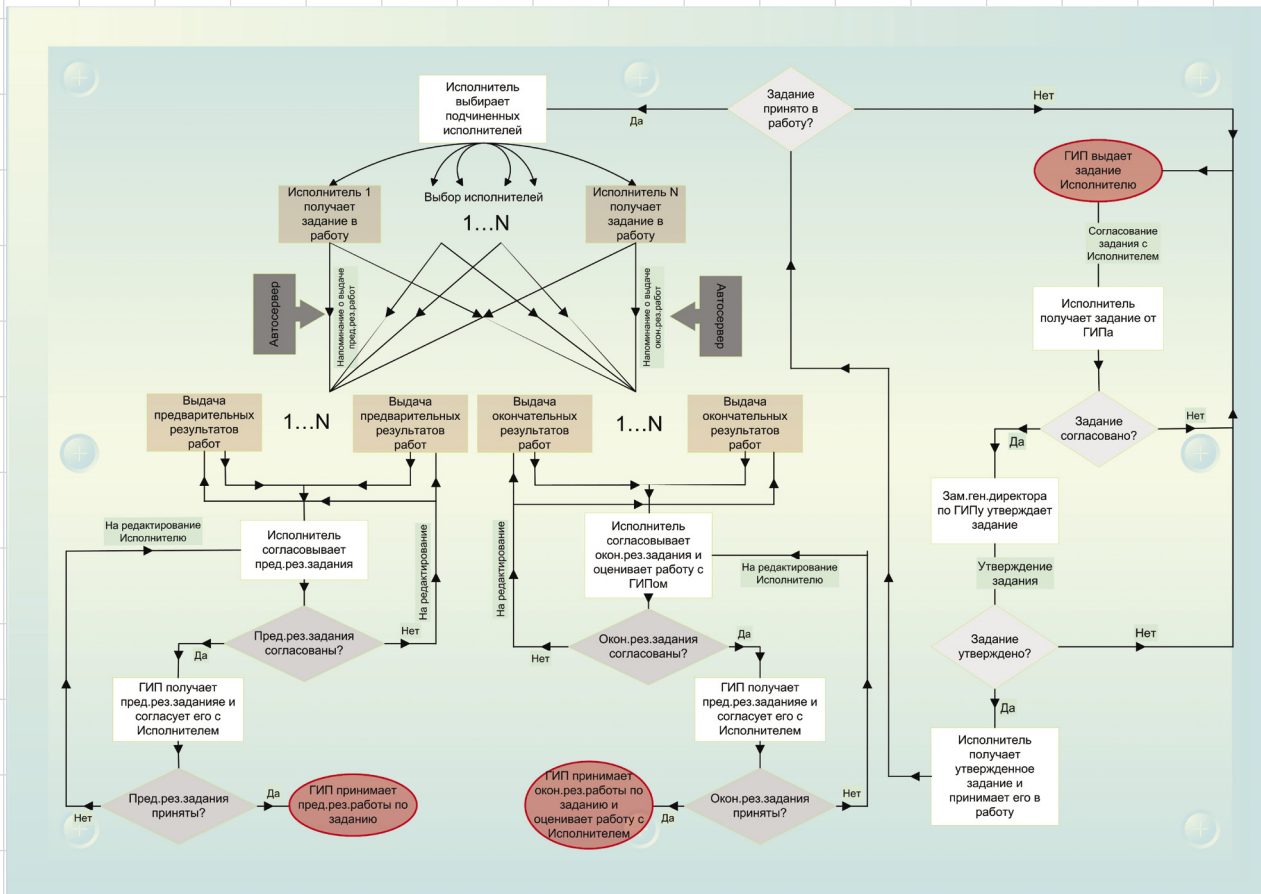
Исполнитель выбирает подчиненных исполнителей

Задание принято в работу?

Да

Нет

ГИП выдает задание Исполнителю

Согласование задания с Исполнителем

Исполнитель получает задание от ГИПа

Задание согласовано?

Нет

Да

Зам.ген.директора по ГИПу утверждает задание

Утверждение задания

Задание утверждено?

Нет

Да

Исполнитель получает утвержденное задание и принимает его в работу

Исполнитель 1 получает задание в работу

Выбор исполнителей

1…N

Исполнитель N получает задание в работу

Автосервер

Напоминание о выдаче пред.рез.работ

Напоминание о выдаче окон.рез.работ

Автосервер

Выдача предварительных результатов работ

1…N

Выдача предварительных результатов работ

Выдача окончательных результатов работ

1…N

Выдача окончательных результатов работ

На редактирование Исполнителю

Исполнитель согласовывает пред.рез.задания

На редактирование

Пред.рез.задания согласованы?

Нет

Да

ГИП получает пред.рез.заданияе и согласует его с Исполнителем

Пред.рез.задания приняты?

Нет

Да

ГИП принимает пред.рез.работы по заданию

На редактирование

Исполнитель согласовывает окон.рез.задания и оценивает работу с ГИПом

На редактирование Исполнителю

Окон.рез.задания согласованы?

Нет

Да

ГИП получает пред.рез.заданияе и согласует его с Исполнителем

Окон.рез.задания приняты?

Нет

Да

ГИП принимает окон.рез.работы по заданию и оценивает работу с Исполнителем